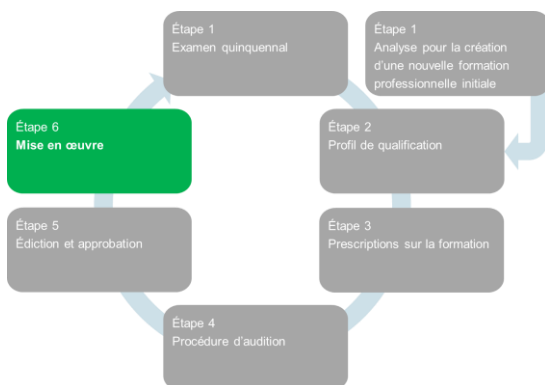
Étape 1
Examen quinquennal

Étape 1
Analyse pour la création d'une nouvelle formation professionnelle initiale

Étape 6
Mise en œuvre

Étape 2
Profil de qualification

Étape 5
Édiction et approbation

Étape 3
Prescriptions sur la formation

Étape 4
Procédure d'audition